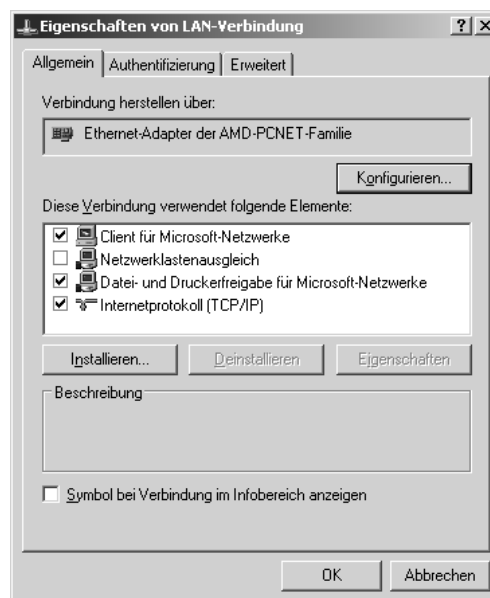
Eigenschaften von LAN-Verbindung ? X

Allgemein | Authentifizierung | Erweitert

Verbindung herstellen über:

Ethernet-Adapter der AMD-PCNET-Familie

Konfigurieren...

Diese Verbindung verwendet folgende Elemente:

☑ Client für Microsoft-Netzwerke
☐ Netzwerklastenausgleich
☑ Datei- und Druckerfreigabe für Microsoft-Netzwerke
☑ Internetprotokoll (TCP/IP)

Installieren... Deinstallieren Eigenschaften

Beschreibung

☐ Symbol bei Verbindung im Infobereich anzeigen

OK Abbrechen